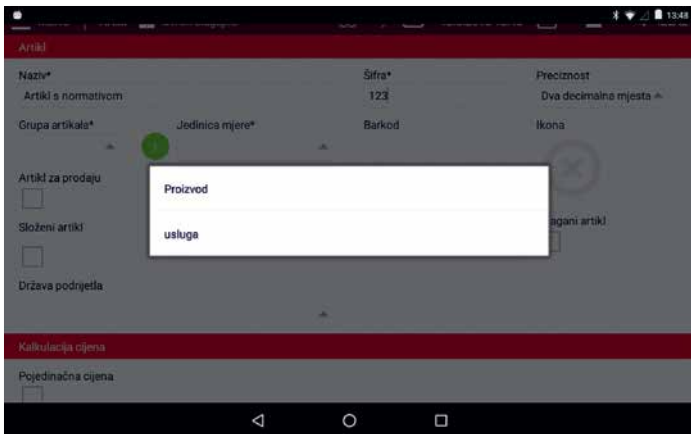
13:48

Artikl

Naziv*
Artikl s normativom

Šifra*
123

Preciznost
Dva decimalna mjesta

Grupa artikala*

Jedinica mjere*

Barkod

Ikona

Artikl za prodaju

Složeni artikl

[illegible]agani artikl

Država podrijetla

Proizvod

usluga

Kalkulacija cijena

Pojedinačna cijena